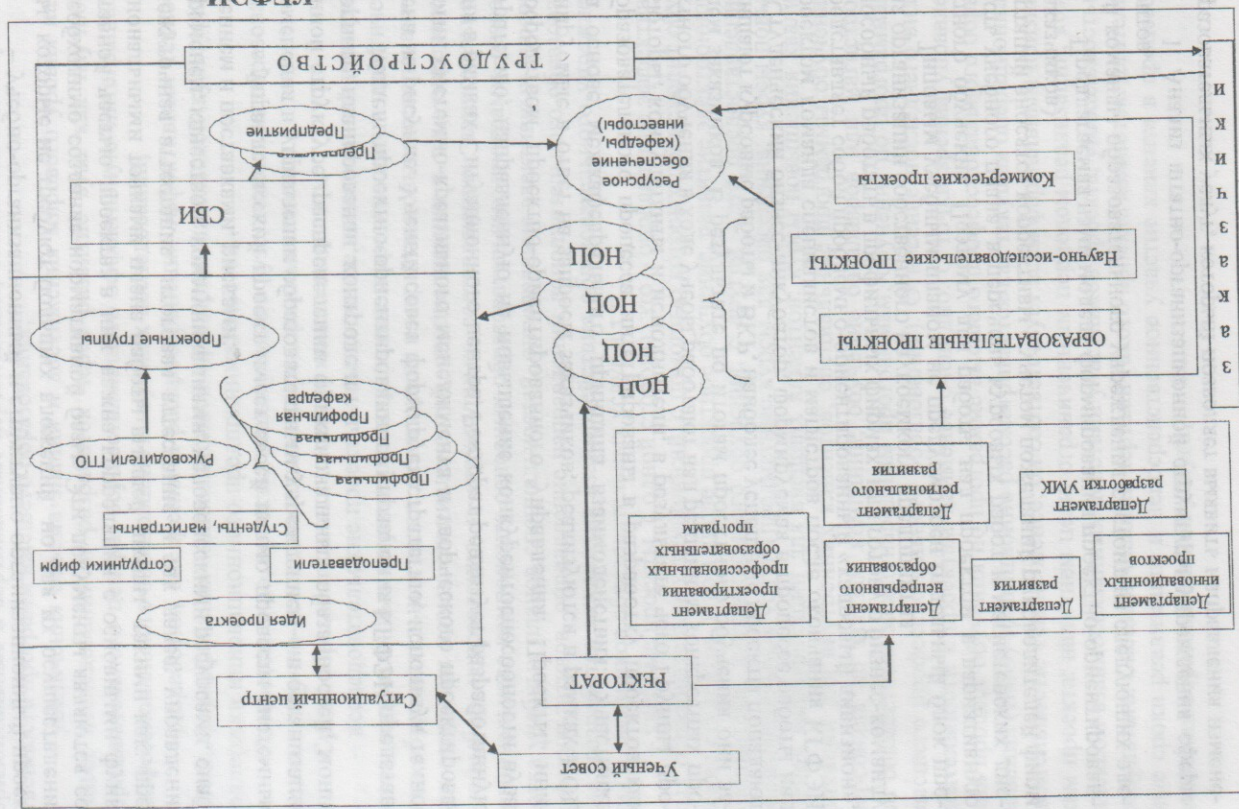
ИСФЭИ

ТРУДОУСТРОЙСТВО

З
а
к
а
з
ч
и
к
и

Ученый совет

Ситуационный центр

РЕКТОРАТ

Идея проекта

Преподаватели

Сотрудники фирм

Студенты, магистранты

Руководители ПГО

Профильная

Профильная

Профильная

Профильная кафедра

Проектные группы

СБИ

Предприятие

Предприятие

Ресурсное обеспечение (кафедры, инвесторы)

НОЦ

НОЦ

НОЦ

НОЦ

ОБРАЗОВАТЕЛЬНЫЕ ПРОЕКТЫ

Научно-исследовательские ПРОЕКТЫ

Коммерческие проекты

Департамент проектирования профессиональных образовательных программ

Департамент непрерывного образования

Департамент развития

Департамент инновационных проектов

Департамент регионального развития

Департамент разработки УМК